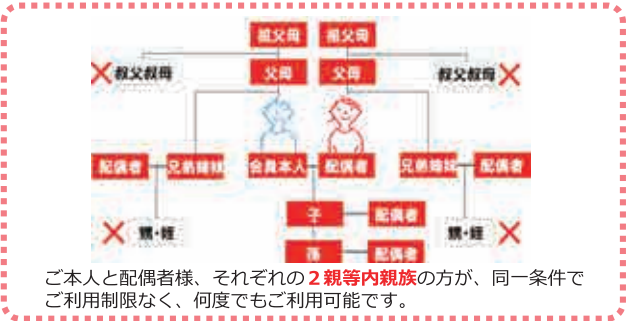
祖父母
祖父母
叔父叔母
父母
父母
叔父叔母
配偶者
兄弟姉妹
会員本人
配偶者
兄弟姉妹
配偶者
子
配偶者
甥・姪
甥・姪
孫
配偶者

ご本人と配偶者様、それぞれの2親等内親族の方が、同一条件でご利用制限なく、何度でもご利用可能です。